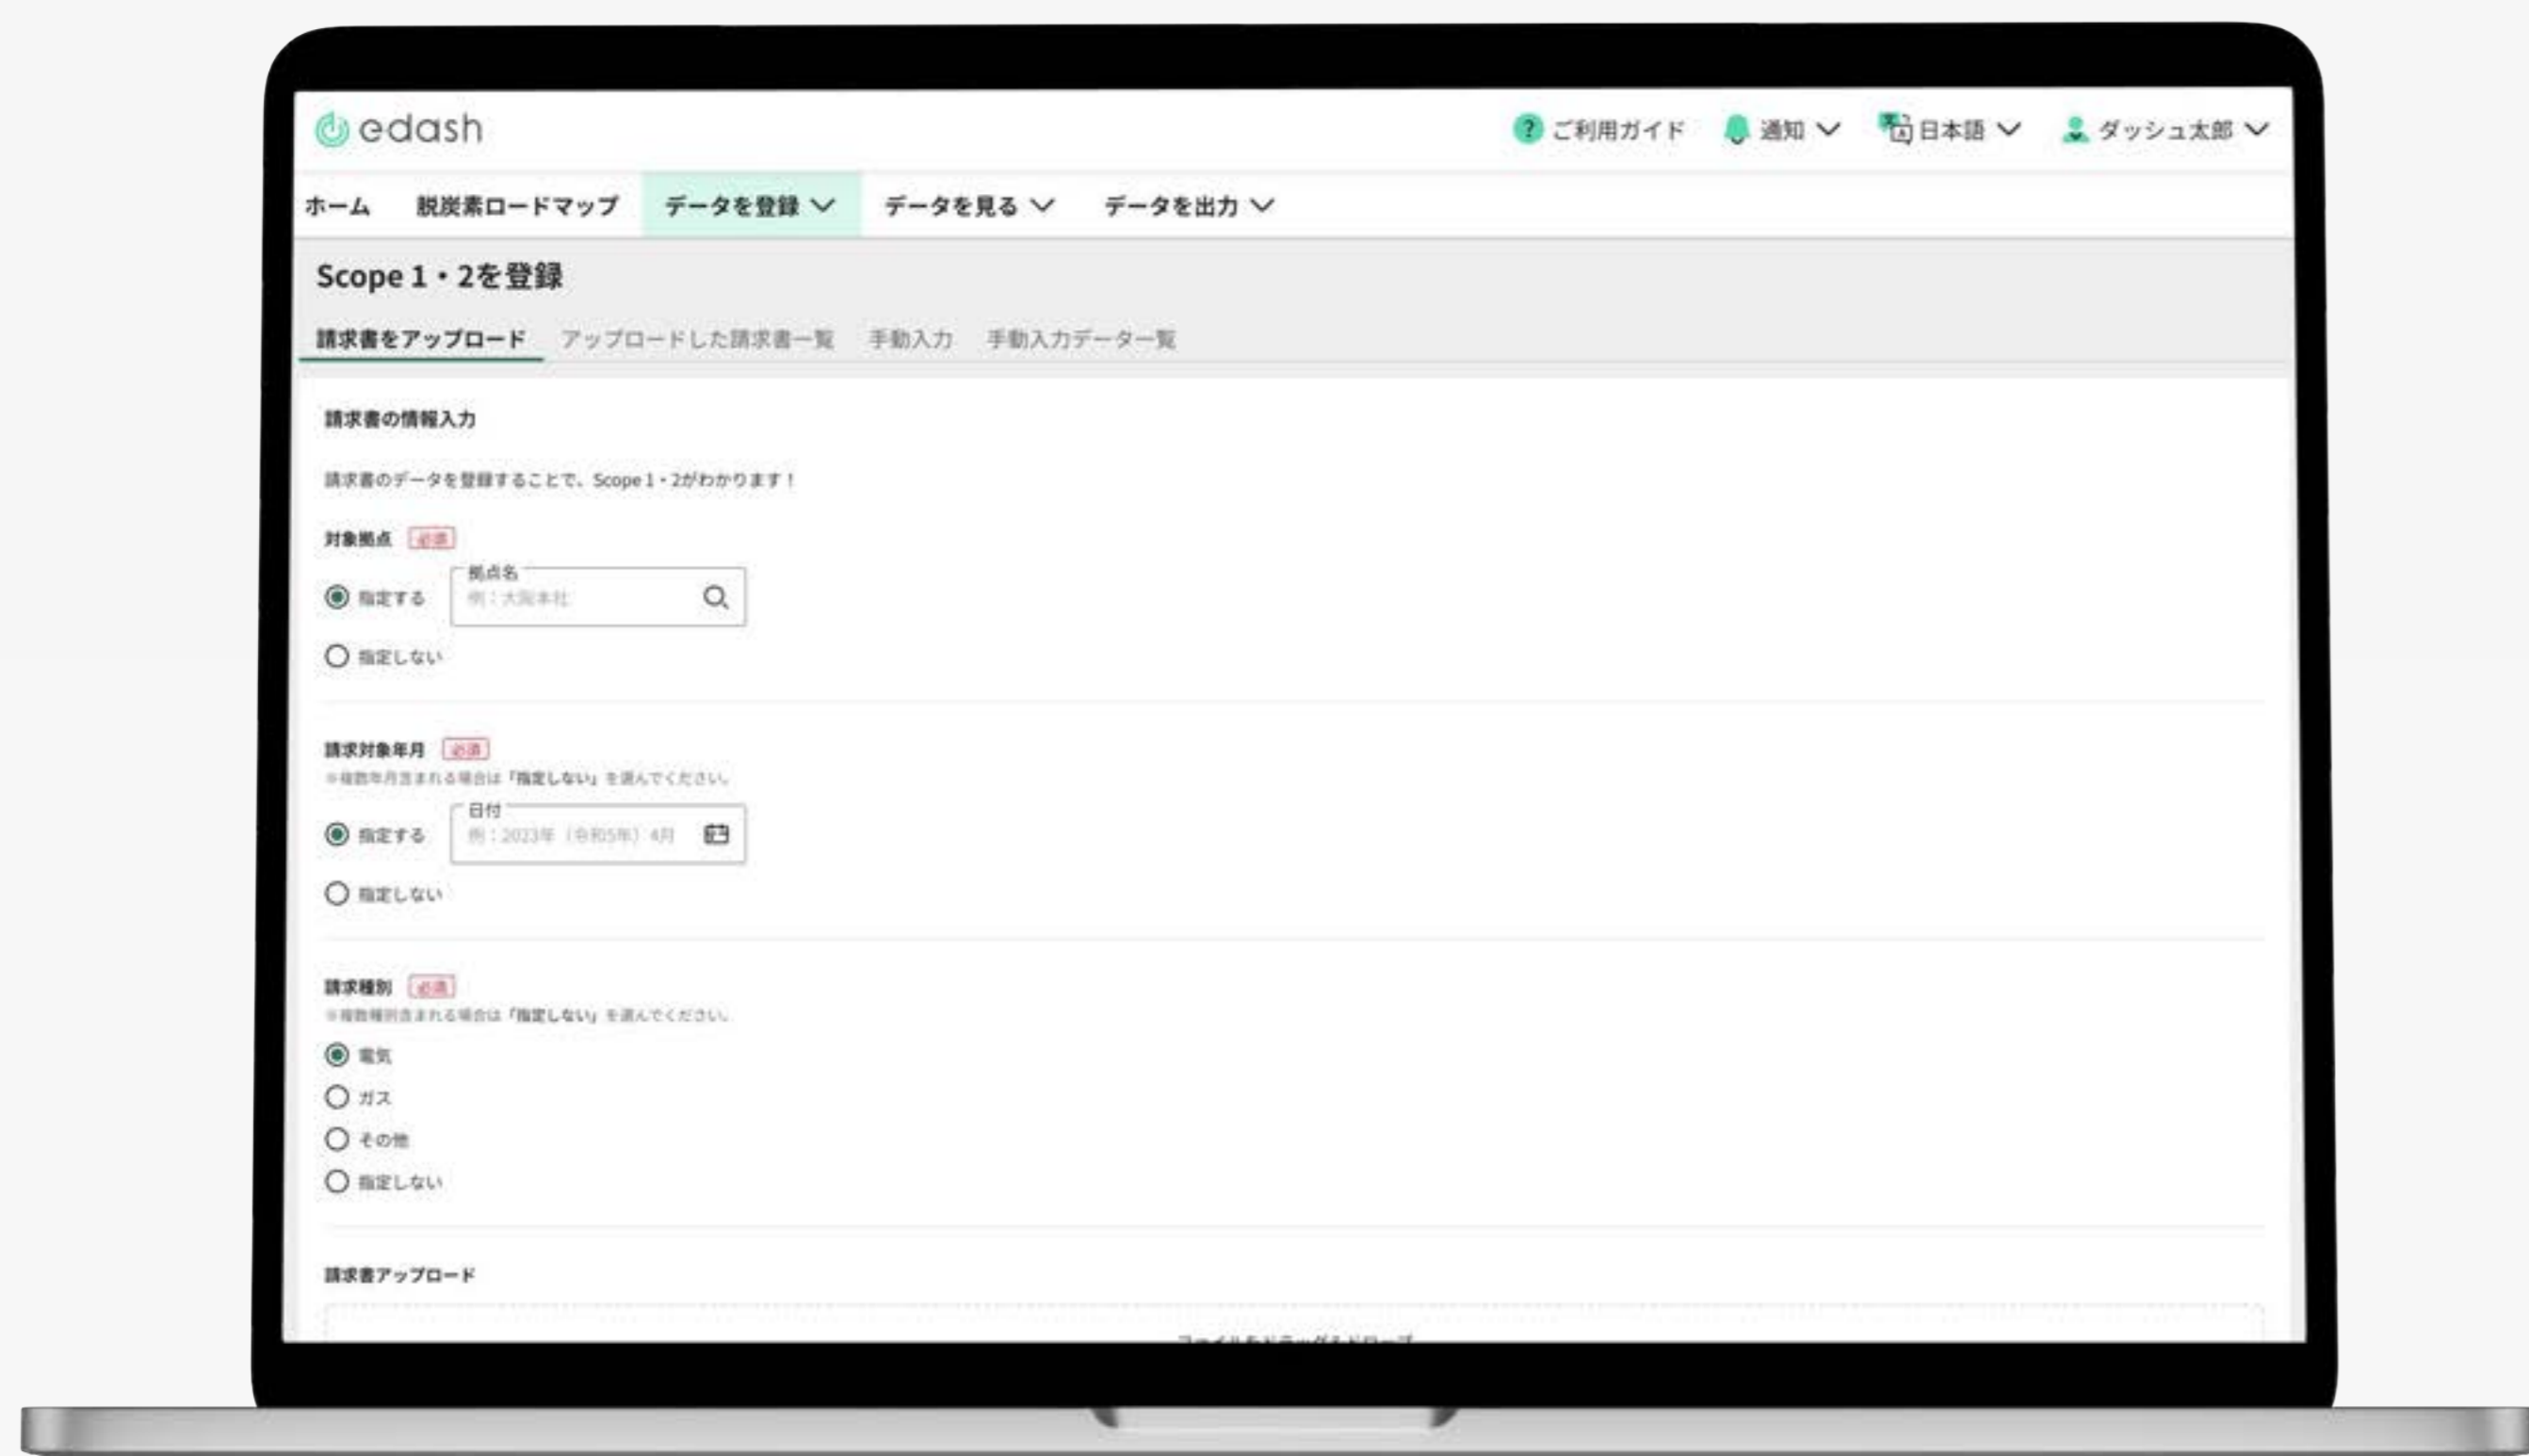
edash

ご利用ガイド 通知 日本語 ダッシュ太郎

ホーム 脱炭素ロードマップ データを登録 データを見る データを出力

Scope 1・2を登録

請求書をアップロード アップロードした請求書一覧 手動入力 手動入力データ一覧

請求書の情報入力

請求書のデータを登録することで、Scope 1・2がわかります！

対象拠点 必須

指定する 拠点名 例：大阪本社

指定しない

請求対象年月 必須

※複数年月含まれる場合は「指定しない」を選んでください。

指定する 日付 例：2023年（令和5年）4月

指定しない

請求種別 必須

※複数種別含まれる場合は「指定しない」を選んでください。

電気

ガス

その他

指定しない

請求書アップロード

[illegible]